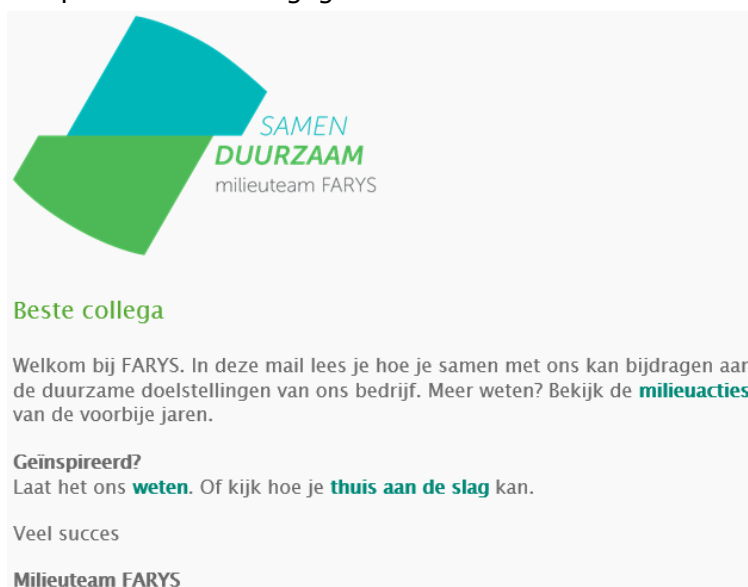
SAMEN
DUURZAAM
milieuteam FARYS

Beste collega

Welkom bij FARYS. In deze mail lees je hoe je samen met ons kan bijdragen aan de duurzame doelstellingen van ons bedrijf. Meer weten? Bekijk de milieuacties van de voorbije jaren.

Geïnspireerd?
Laat het ons weten. Of kijk hoe je thuis aan de slag kan.

Veel succes

Milieuteam FARYS